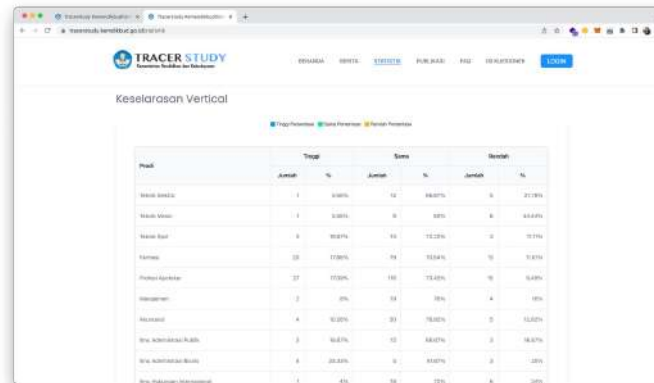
TRACER STUDY

Kementerian Pendidikan dan Kebudayaan

BERANDA BERITA STATISTIK PUBLIKASI FAQ DEVELOPMENT LOGIN

Keselarasan Vertical

Tinggi Pendidikan Sama Pendidikan Rendah Pendidikan

| Prodi | Tinggi | | Sama | | Rendah | |
|---|---|---|---|---|---|---|
| | Jumlah | % | Jumlah | % | Jumlah | % |
| Teknik Geodesi | 1 | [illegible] | 14 | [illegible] | 5 | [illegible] |
| Teknik Mesin | 1 | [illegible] | 9 | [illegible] | 6 | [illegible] |
| Teknik Sipil | 3 | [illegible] | 14 | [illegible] | 6 | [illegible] |
| Farmasi | 23 | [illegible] | 74 | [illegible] | 12 | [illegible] |
| Profesi Apoteker | 27 | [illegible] | 110 | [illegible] | 12 | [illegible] |
| Manajemen | 2 | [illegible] | 24 | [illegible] | 4 | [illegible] |
| Akuntansi | 4 | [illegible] | 33 | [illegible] | 5 | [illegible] |
| Ilmu Administrasi Publik | 3 | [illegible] | 12 | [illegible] | 3 | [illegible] |
| Ilmu Administrasi Bisnis | 6 | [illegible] | 8 | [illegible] | 3 | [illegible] |
| Ilmu Hubungan Internasional | 1 | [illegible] | 14 | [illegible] | 6 | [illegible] |